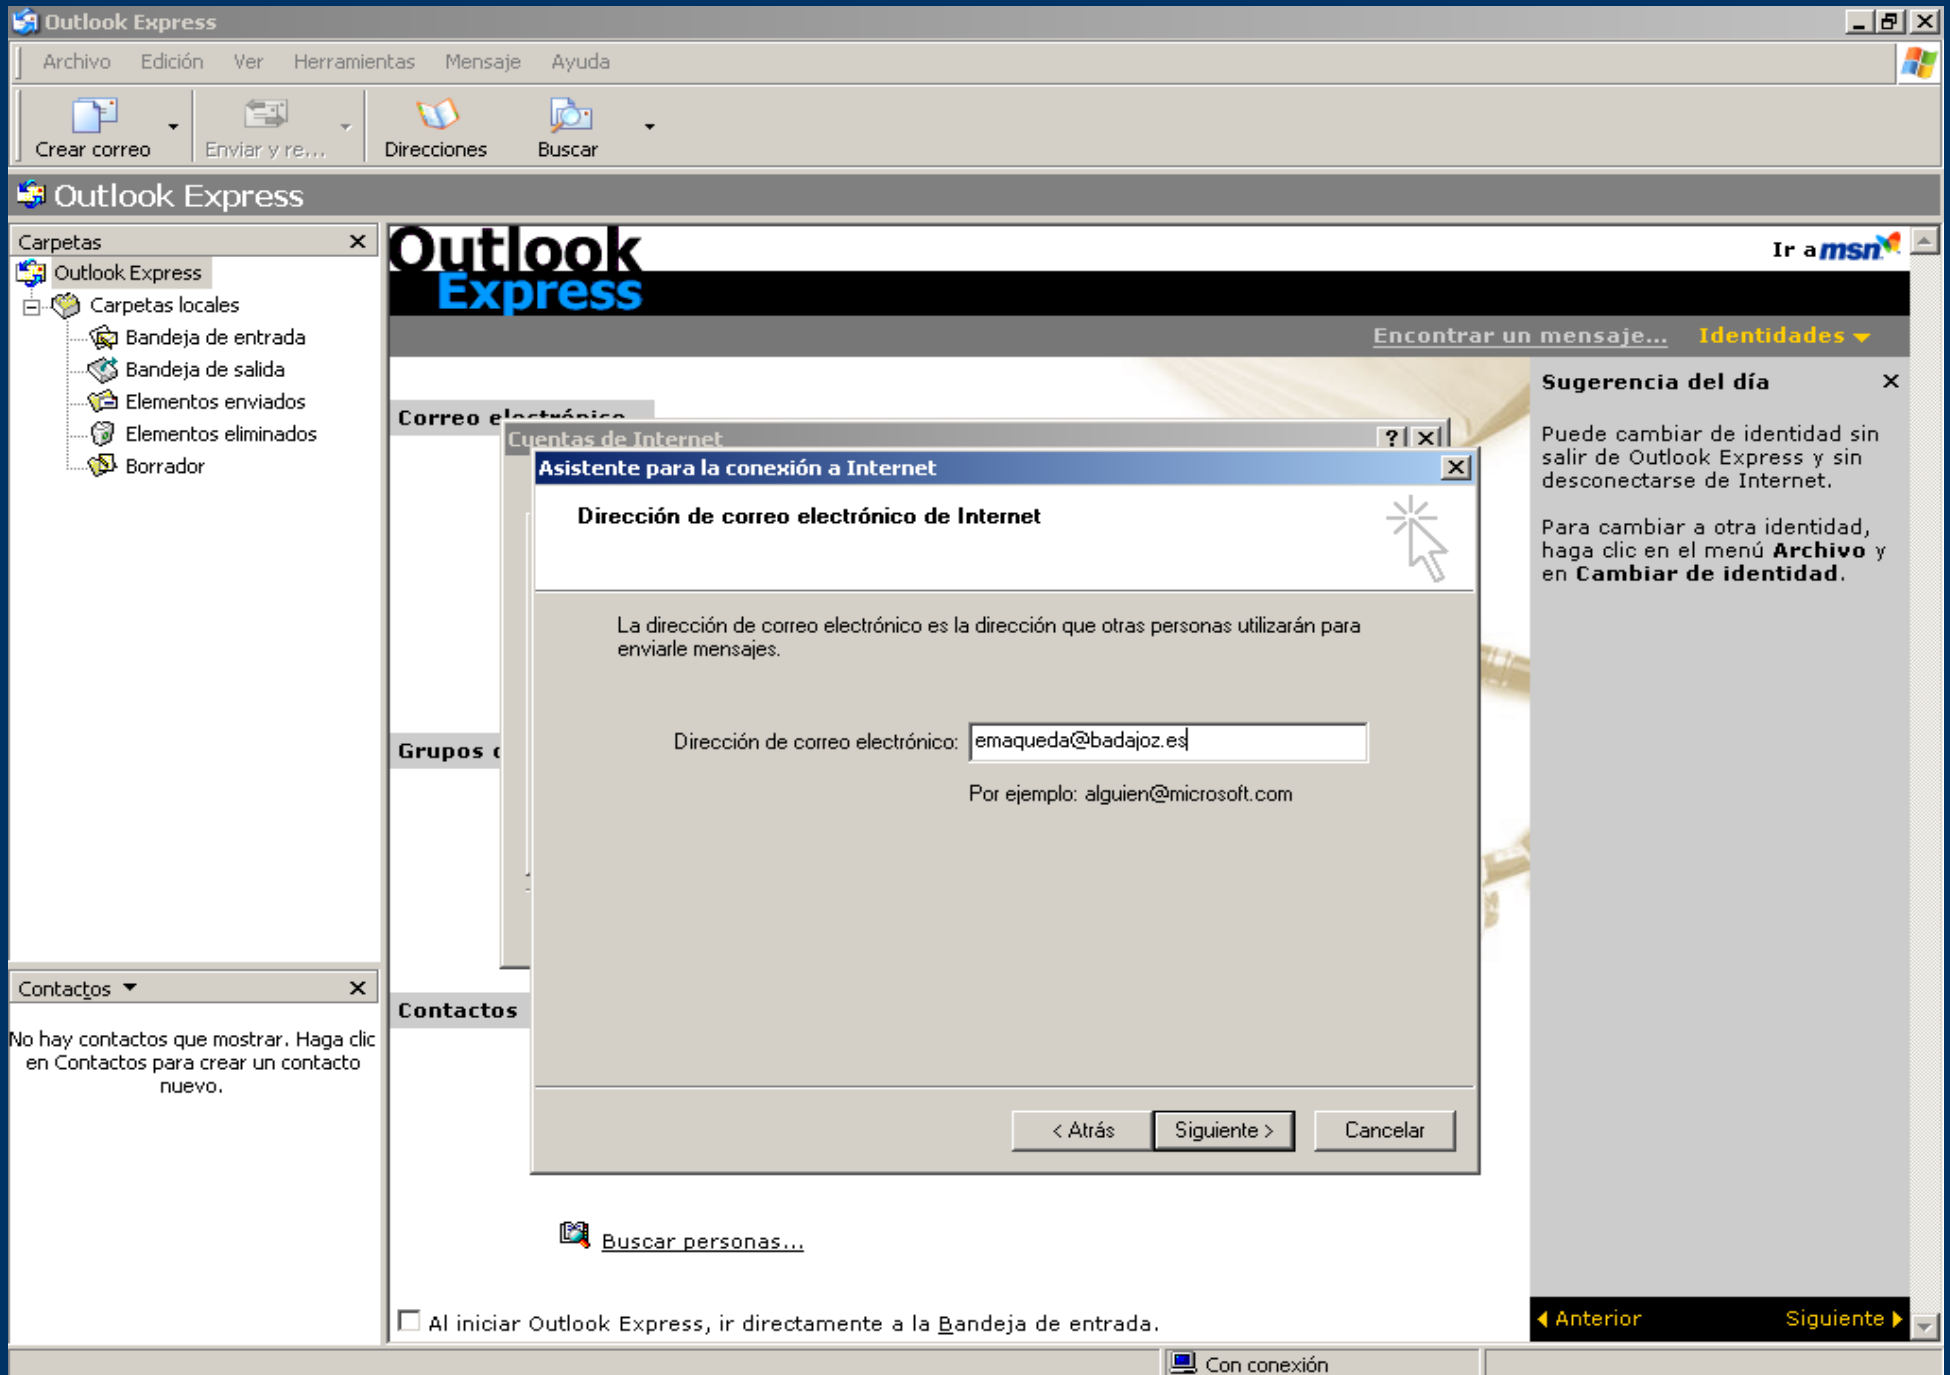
Outlook Express

Archivo Edición Ver Herramientas Mensaje Ayuda

Crear correo
Enviar y re...
Direcciones
Buscar

Outlook Express

Carpetas
Outlook Express
Carpetas locales
Bandeja de entrada
Bandeja de salida
Elementos enviados
Elementos eliminados
Borrador

Contactos
No hay contactos que mostrar. Haga clic en Contactos para crear un contacto nuevo.

Outlook Express
Ir a msn

Encontrar un mensaje... Identidades

Correo electrónico
Grupos d
Contactos

Cuentas de Internet

Asistente para la conexión a Internet

Dirección de correo electrónico de Internet

La dirección de correo electrónico es la dirección que otras personas utilizarán para enviarle mensajes.

Dirección de correo electrónico: emaqueda@badajoz.es

Por ejemplo: alguien@microsoft.com

< Atrás Siguiente > Cancelar

Buscar personas...

Al iniciar Outlook Express, ir directamente a la Bandeja de entrada.

Sugerencia del día

Puede cambiar de identidad sin salir de Outlook Express y sin desconectarse de Internet.

Para cambiar a otra identidad, haga clic en el menú Archivo y en Cambiar de identidad.

Anterior Siguiente

Con conexión